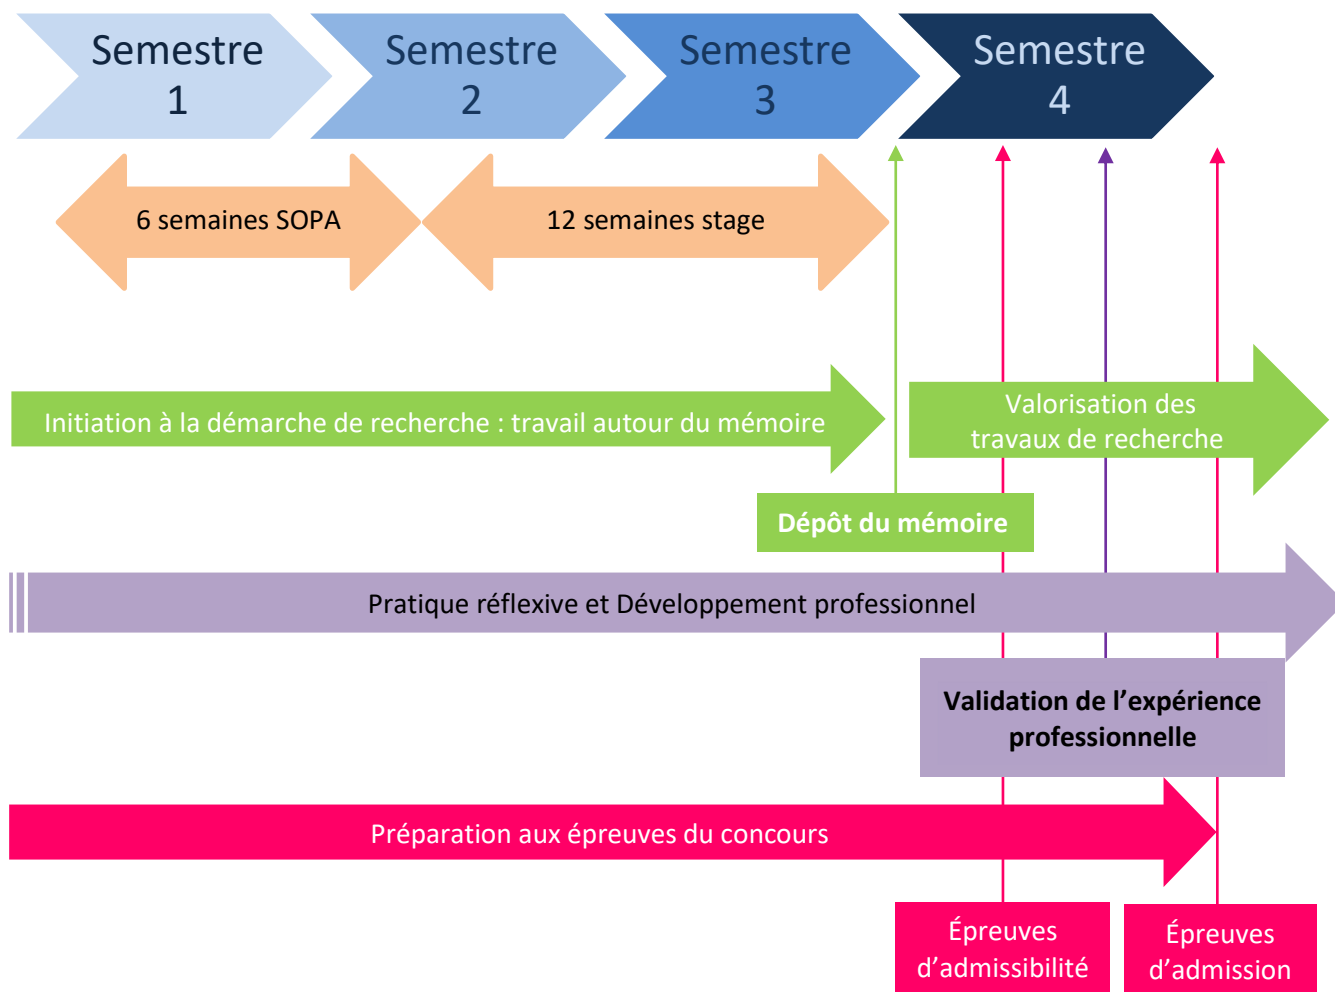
Semestre 1

Semestre 2

Semestre 3

Semestre 4

6 semaines SOPA

12 semaines stage

Initiation à la démarche de recherche : travail autour du mémoire

Valorisation des travaux de recherche

Dépôt du mémoire

Pratique réflexive et Développement professionnel

Validation de l’expérience professionnelle

Préparation aux épreuves du concours

Épreuves d’admissibilité

Épreuves d’admission